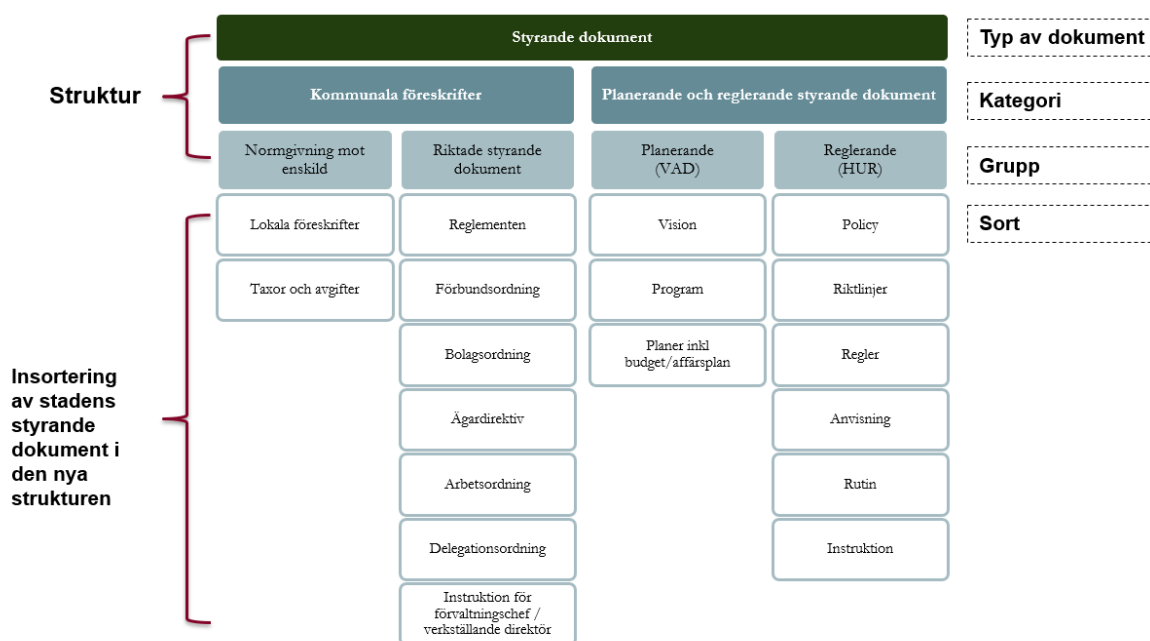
Styrande dokument

Typ av dokument

Struktur

Kommunala föreskrifter

Planerande och reglerande styrande dokument

Kategori

Normgivning mot enskild

Riktade styrande dokument

Planerande (VAD)

Reglerande (HUR)

Grupp

Sort

Insortering av stadens styrande dokument i den nya strukturen

Lokala föreskrifter

Taxor och avgifter

Reglementen

Förbundsordning

Bolagsordning

Ägardirektiv

Arbetsordning

Delegationsordning

Instruktion för förvaltningschef / verkställande direktör

Vision

Program

Planer inkl budget/affärsplan

Policy

Riktlinjer

Regler

Anvisning

Rutin

Instruktion